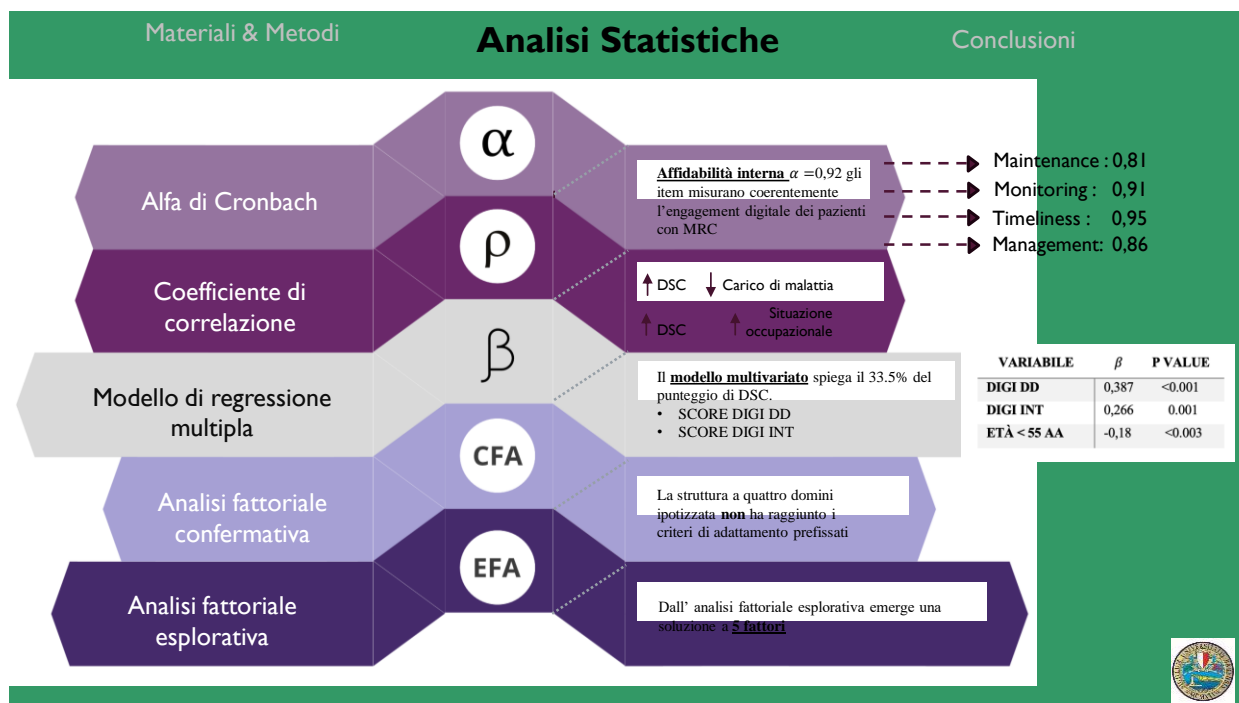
Materiali & Metodi

Analisi Statistiche

Conclusioni

$\alpha$

Alfa di Cronbach

**Affidabilità interna** $\alpha$ =0,92 gli item misurano coerentemente l'engagement digitale dei pazienti con MRC

Maintenance : 0,81
Monitoring : 0,91
Timeliness : 0,95
Management: 0,86

$\rho$

Coefficiente di correlazione

↑ DSC ↓ Carico di malattia

↑ DSC ↑ Situazione occupazionale

$\beta$

Modello di regressione multipla

Il **modello multivariato** spiega il 33.5% del punteggio di DSC.
• SCORE DIGI DD
• SCORE DIGI INT

| VARIABILE | $\beta$ | P VALUE |
|---|---|---|
| DIGI DD | 0,387 | <0.001 |
| DIGI INT | 0,266 | 0.001 |
| ETÀ < 55 AA | -0,18 | <0.003 |

CFA

Analisi fattoriale confermativa

La struttura a quattro domini ipotizzata **non** ha raggiunto i criteri di adattamento prefissati

EFA

Analisi fattoriale esplorativa

Dall' analisi fattoriale esplorativa emerge una soluzione a **5 fattori**